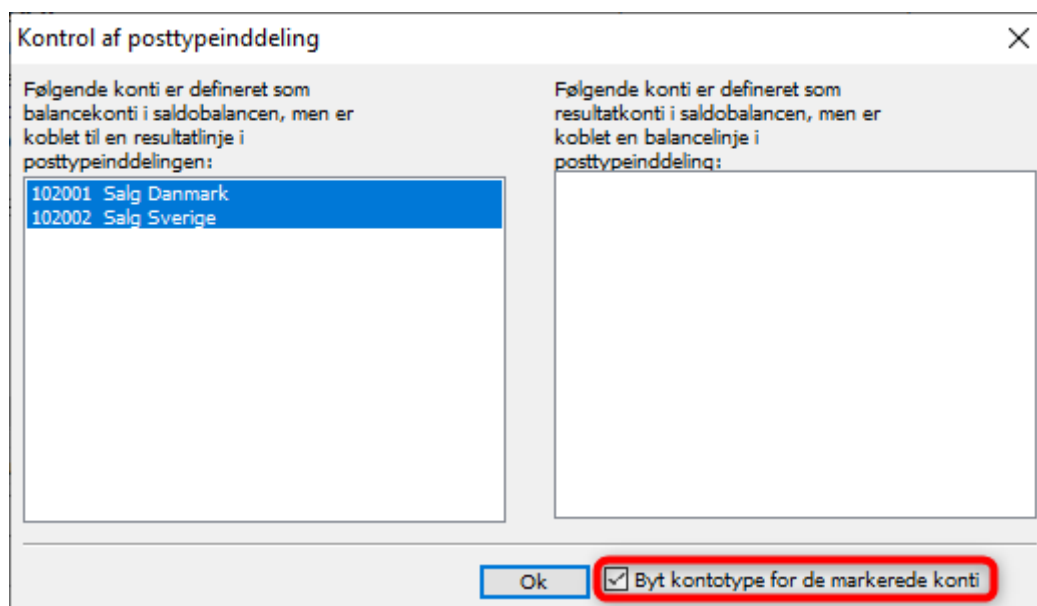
Kontrol af posttypeinddeling

×

Følgende konti er defineret som balancekonti i saldobalancen, men er koblet til en resultatlinje i posttypeinddelingen:

102001 Salg Danmark
102002 Salg Sverige

Følgende konti er defineret som resultatkonti i saldobalancen, men er koblet en balancelinje i posttypeinddeling:

Ok

Byt kontotype for de markerede konti